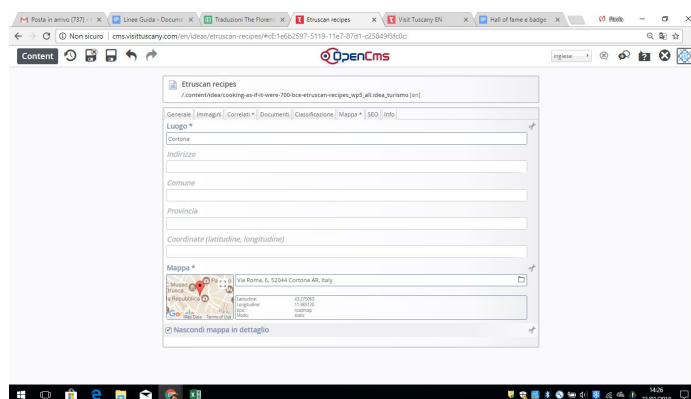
Posta in arrivo (737) - × Linee Guida - Docume × Traduzioni The Floren × Etruscan recipes × Visit Tuscany EN × Hall of fame e badge ×

Non sicuro | cms.visittuscany.com/en/ideas/etruscan-recipes/#cE:1e6b2597-5119-11e7-87d1-c25849f3fc0c

Content

OpenCms

inglese

Etruscan recipes
/.content/idea/cooking-as-if-it-were-700-bce-etruscan-recipes_wp5_all.idea_turismo [en]

Generale Immagini Correlati * Documenti Classificazione Mappa * SEO Info

Luogo *
Cortona

Indirizzo

Comune

Provincia

Coordinate (latitudine, longitudine)

Mappa *
Via Roma, 6, 52044 Cortona AR, Italy

Latitudine: 43.275063
Longitudine: 11.985126
type: roadmap
Modo: static

Nascondi mappa in dettaglio

14:26